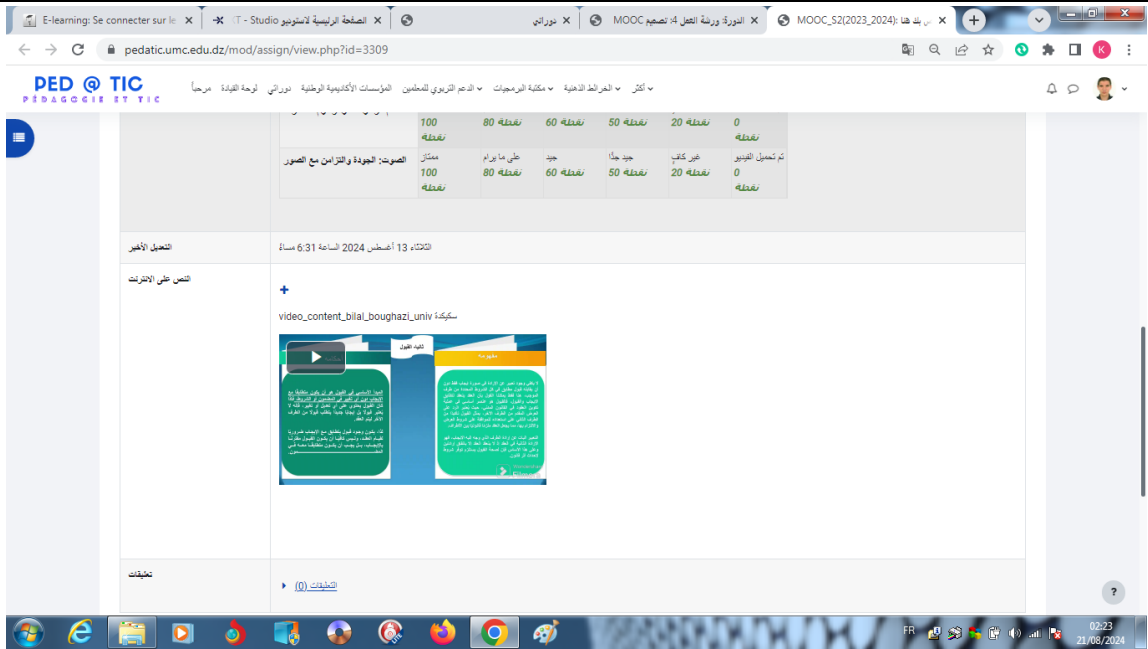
E-learning: Se connecter sur le | الصفحة الرئيسية لاستوديو Studio - T | نوراني | الدورة: ورشة العمل 4: تصميم MOOC | MOOC_S2(2023_2024): ...

pedatic.umc.edu.dz/mod/assign/view.php?id=3309

PED @ TIC
PÉDAGOGIE ET TIC

مرحباً لوحة القيادة نوراني المؤسسات الأكاديمية الوطنية الدعم التربوي للمعلمين مكتبة البرمجيات الخرائط الذهنية أكثر

| | | | | | | |
|---|---|---|---|---|---|---|
| | 100 نقطة | نقطة 80 | نقطة 60 | نقطة 50 | نقطة 20 | 0 نقطة |
| الصوت: الجودة والتزامن مع الصور | ممتاز 100 نقطة | على ما يرام نقطة 80 | جيد نقطة 60 | جيد جدًا نقطة 50 | غير كافٍ نقطة 20 | لم تحميل الفيديو 0 نقطة |

التعديل الأخير
الثلاثاء 13 أغسطس 2024 الساعة 6:31 مساءً

النص على الانترنت
+
video_content_bilal_boughazi_univ سكيتشة

قبول
مفهومه
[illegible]

تعليقات
التعليقات (0)

?

FR 02:23 21/08/2024